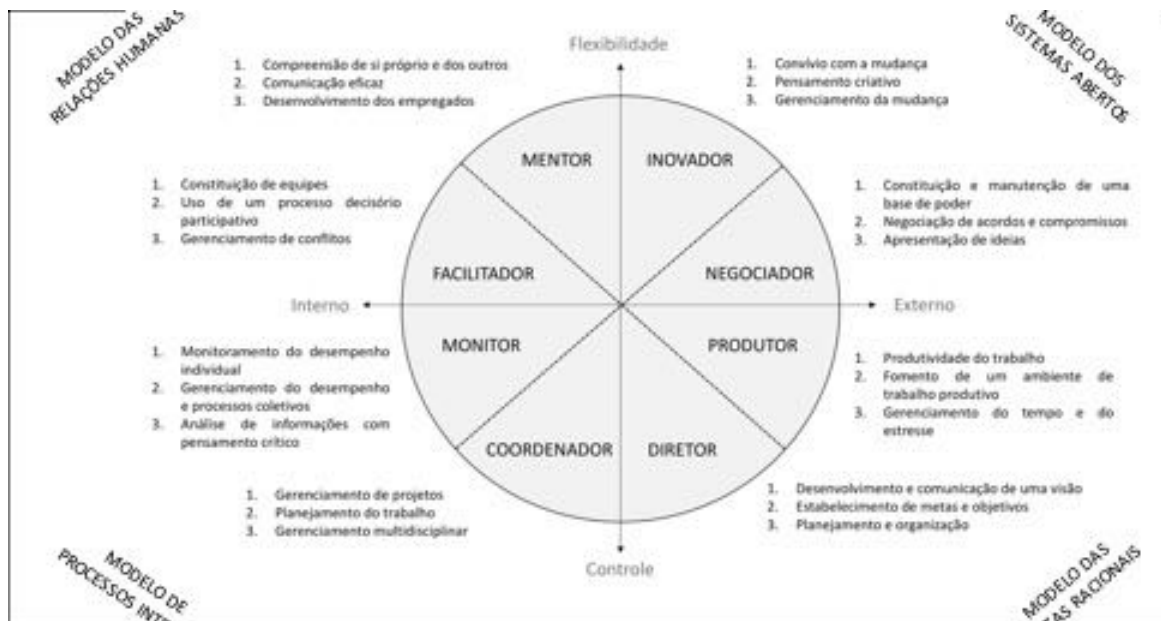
MODELO DAS RELAÇÕES HUMANAS

Flexibilidade

MODELO DOS SISTEMAS ABERTOS

1. Compreensão de si próprio e dos outros
2. Comunicação eficaz
3. Desenvolvimento dos empregados

1. Convívio com a mudança
2. Pensamento criativo
3. Gerenciamento da mudança

MENTOR

INOVADOR

1. Constituição de equipes
2. Uso de um processo decisório participativo
3. Gerenciamento de conflitos

1. Constituição e manutenção de uma base de poder
2. Negociação de acordos e compromissos
3. Apresentação de ideias

FACILITADOR

NEGOCIADOR

Interno

Externo

MONITOR

PRODUTOR

1. Monitoramento do desempenho individual
2. Gerenciamento do desempenho e processos coletivos
3. Análise de informações com pensamento crítico

1. Produtividade do trabalho
2. Fomento de um ambiente de trabalho produtivo
3. Gerenciamento do tempo e do estresse

COORDENADOR

DIRETOR

1. Gerenciamento de projetos
2. Planejamento do trabalho
3. Gerenciamento multidisciplinar

1. Desenvolvimento e comunicação de uma visão
2. Estabelecimento de metas e objetivos
3. Planejamento e organização

MODELO DE PROCESSOS INT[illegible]

Controle

MODELO DAS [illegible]TAS RACIONAIS